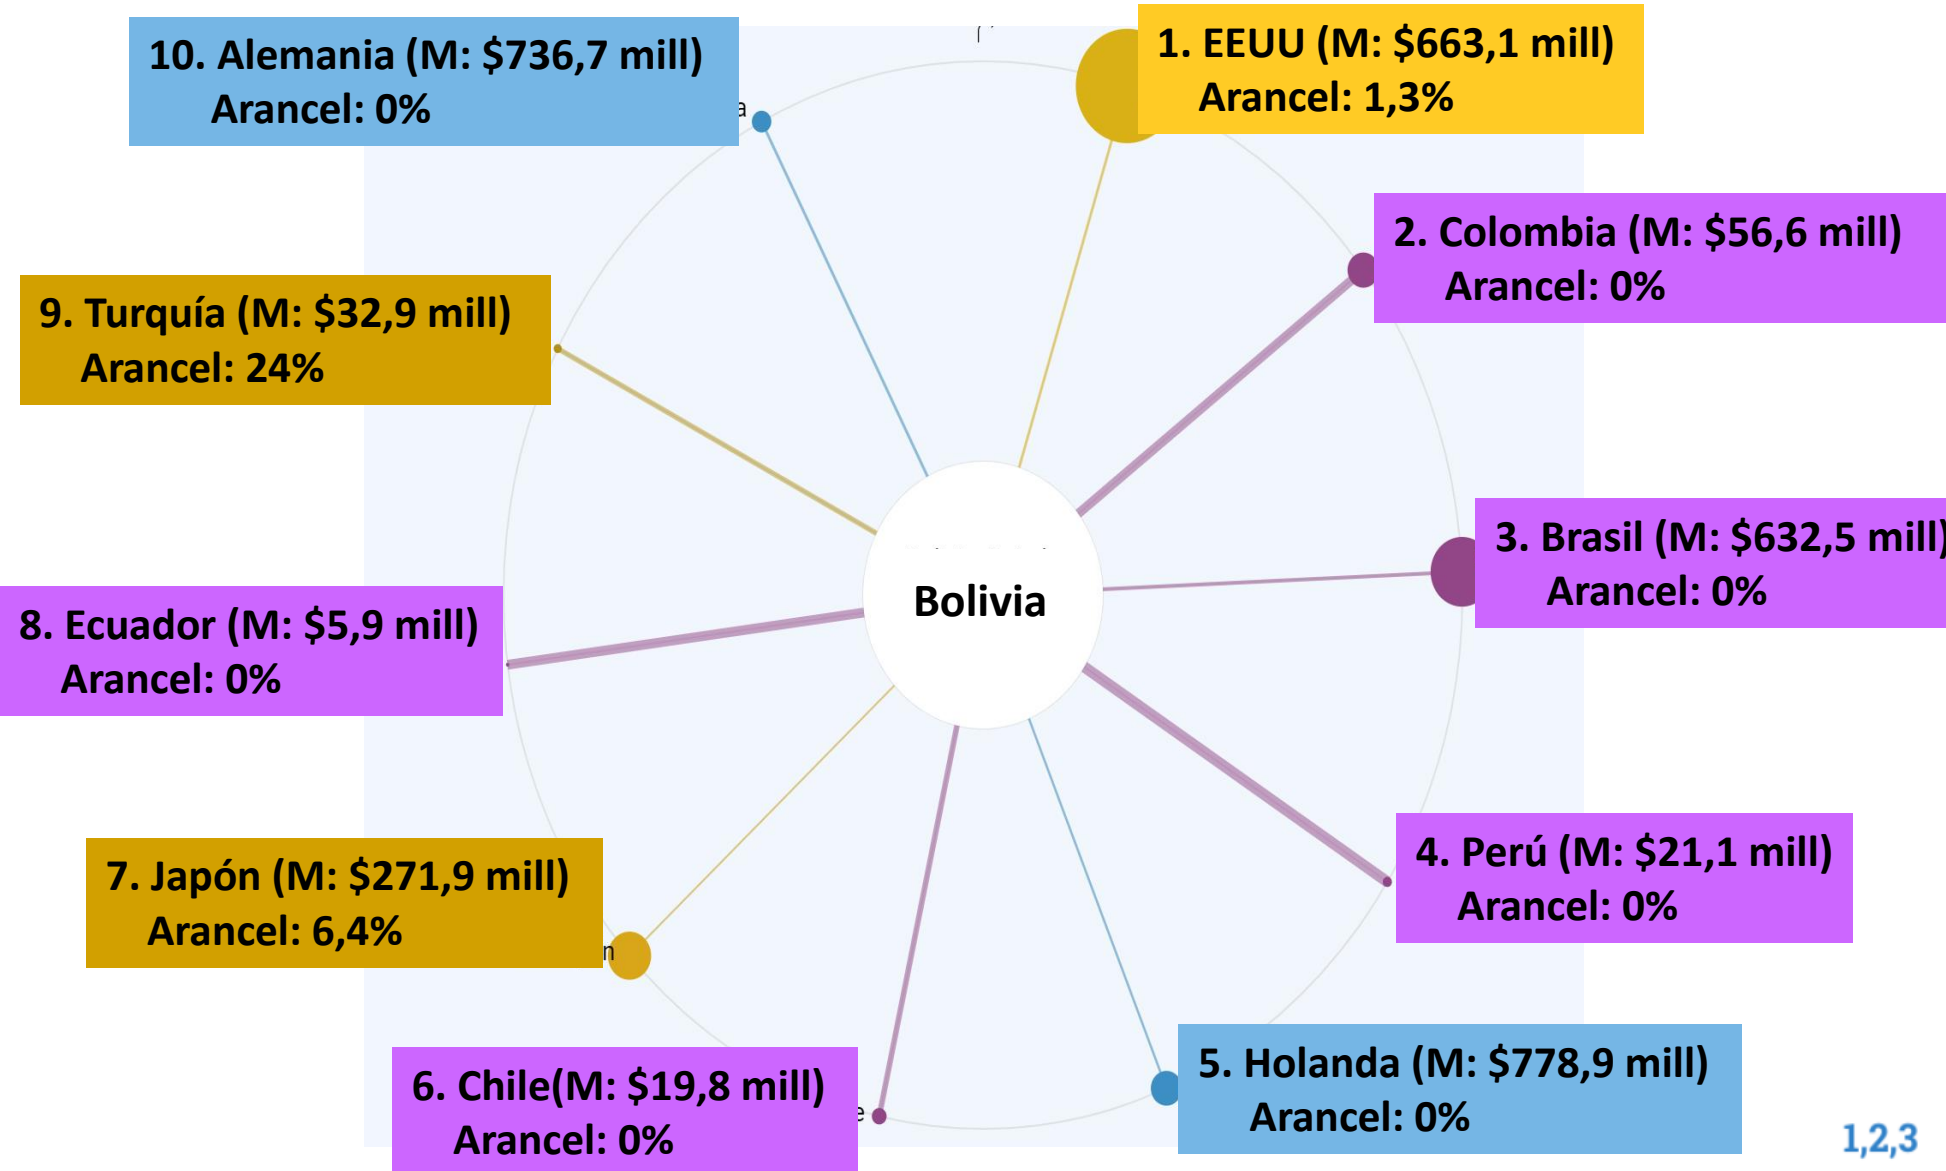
10. Alemania (M: $736,7 mill)
Arancel: 0%

1. EEUU (M: $663,1 mill)
Arancel: 1,3%

2. Colombia (M: $56,6 mill)
Arancel: 0%

9. Turquía (M: $32,9 mill)
Arancel: 24%

3. Brasil (M: $632,5 mill)
Arancel: 0%

Bolivia

8. Ecuador (M: $5,9 mill)
Arancel: 0%

4. Perú (M: $21,1 mill)
Arancel: 0%

7. Japón (M: $271,9 mill)
Arancel: 6,4%

6. Chile(M: $19,8 mill)
Arancel: 0%

5. Holanda (M: $778,9 mill)
Arancel: 0%

1,2,3